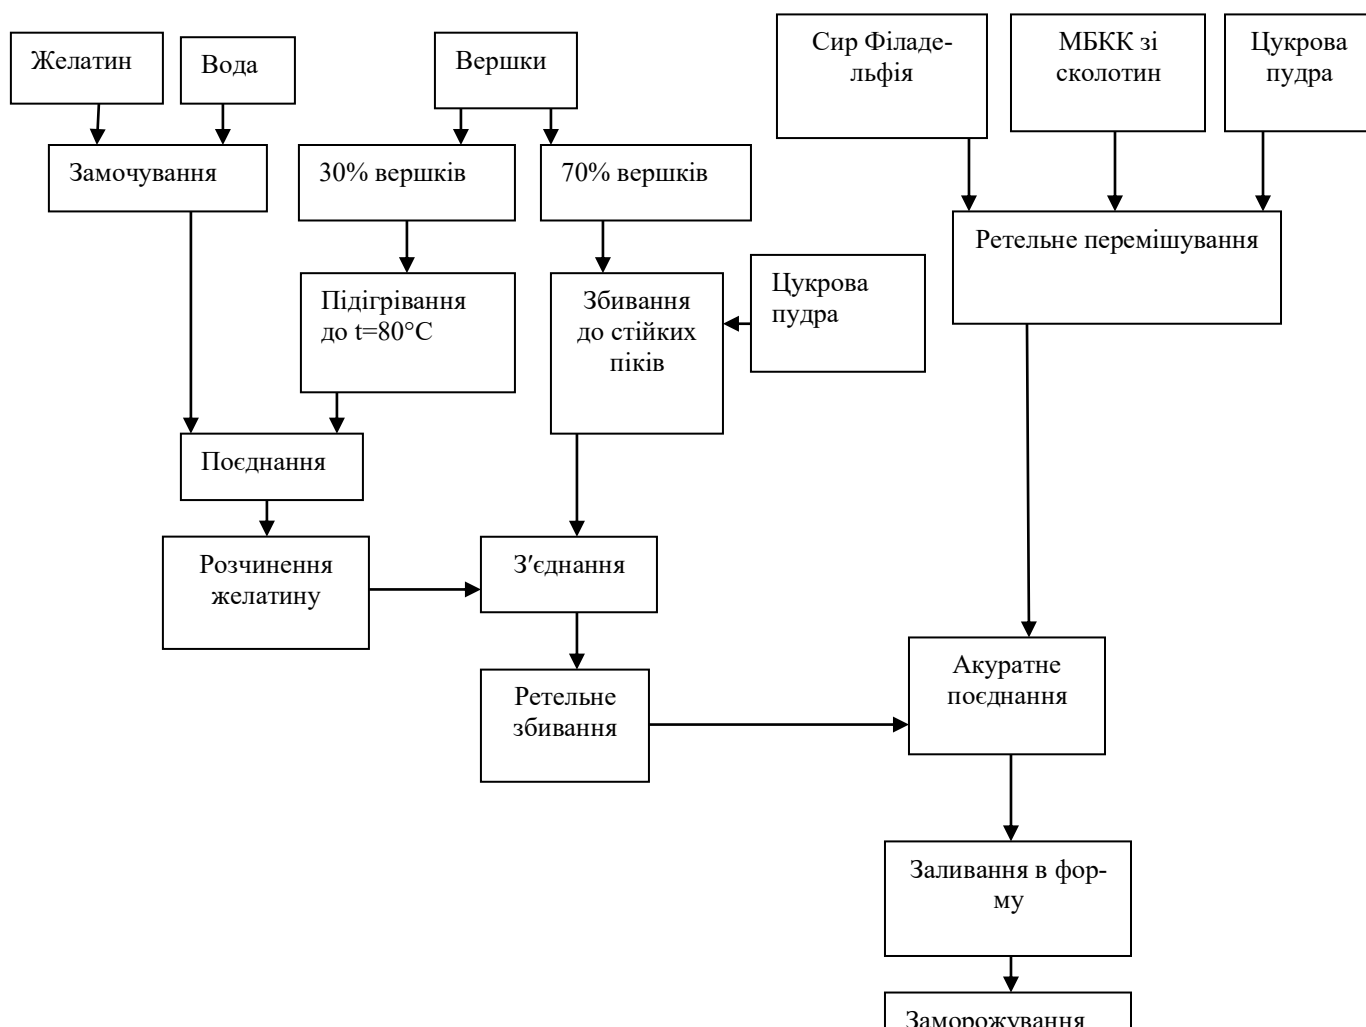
Желатин

Вода

Вершки

Сир Філадельфія

МБКК зі сколотин

Цукрова пудра

Замочування

30% вершків

70% вершків

Ретельне перемішування

Підігрівання до t=80°C

Збивання до стійких піків

Цукрова пудра

Поєднання

Розчинення желатину

З′єднання

Ретельне збивання

Акуратне поєднання

Заливання в форму

Заморожування